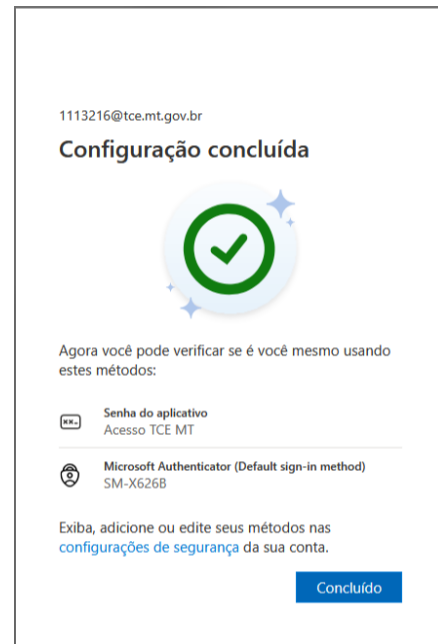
1113216@tce.mt.gov.br

Configuração concluída

Agora você pode verificar se é você mesmo usando estes métodos:

Senha do aplicativo
Acesso TCE MT

Microsoft Authenticator (Default sign-in method)
SM-X626B

Exiba, adicione ou edite seus métodos nas configurações de segurança da sua conta.

Concluído